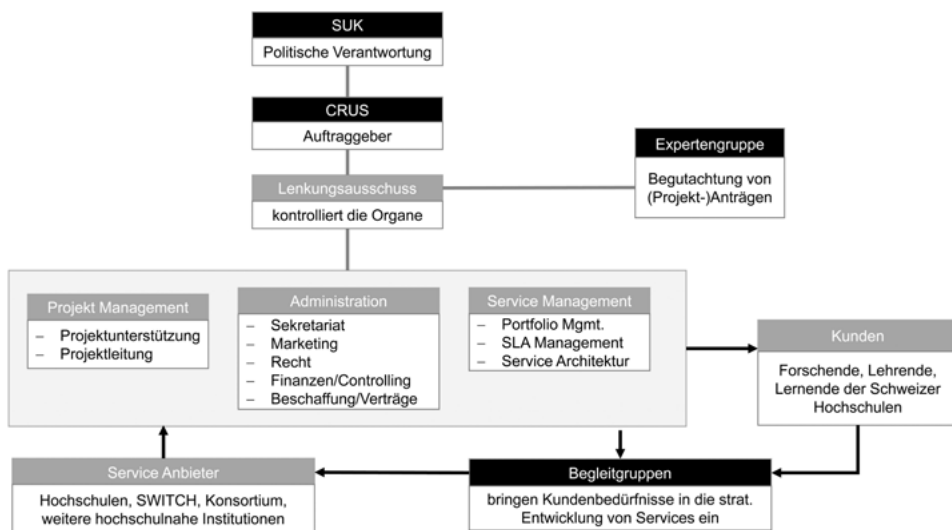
SUK
Politische Verantwortung

CRUS
Auftraggeber

Expertengruppe
Begutachtung von (Projekt-)Anträgen

Lenkungsausschuss
kontrolliert die Organe

Projekt Management
– Projektunterstützung
– Projektleitung

Administration
– Sekretariat
– Marketing
– Recht
– Finanzen/Controlling
– Beschaffung/Verträge

Service Management
– Portfolio Mgmt.
– SLA Management
– Service Architektur

Kunden
Forschende, Lehrende, Lernende der Schweizer Hochschulen

Service Anbieter
Hochschulen, SWITCH, Konsortium, weitere hochschulnahe Institutionen

Begleitgruppen
bringen Kundenbedürfnisse in die strat. Entwicklung von Services ein